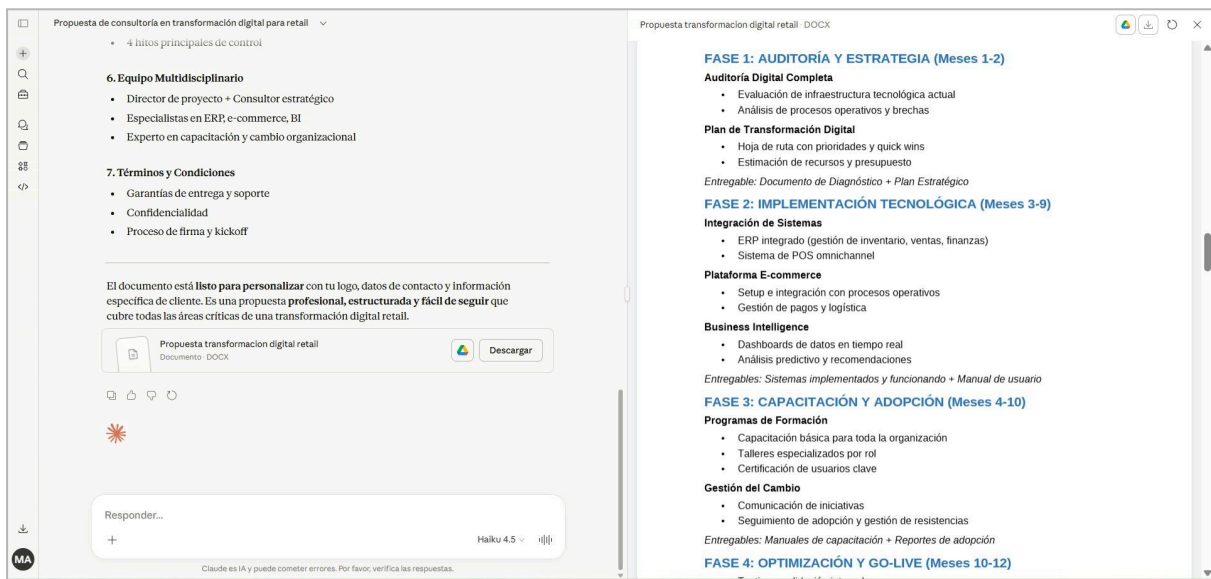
Propuesta de consultoría en transformación digital para retail

• 4 hitos principales de control

6. Equipo Multidisciplinario

• Director de proyecto + Consultor estratégico
• Especialistas en ERP, e-commerce, BI
• Experto en capacitación y cambio organizacional

7. Términos y Condiciones

• Garantías de entrega y soporte
• Confidencialidad
• Proceso de firma y kickoff

El documento está **listo para personalizar** con tu logo, datos de contacto y información específica de cliente. Es una propuesta **profesional, estructurada y fácil de seguir** que cubre todas las áreas críticas de una transformación digital retail.

Propuesta transformacion digital retail
Documento · DOCX
Descargar

Responder...
Haiku 4.5

Claude es IA y puede cometer errores. Por favor, verifica las respuestas.

MA

Propuesta transformacion digital retail · DOCX

FASE 1: AUDITORÍA Y ESTRATEGIA (Meses 1-2)

Auditoría Digital Completa

• Evaluación de infraestructura tecnológica actual
• Análisis de procesos operativos y brechas

Plan de Transformación Digital

• Hoja de ruta con prioridades y quick wins
• Estimación de recursos y presupuesto

Entregable: Documento de Diagnóstico + Plan Estratégico

FASE 2: IMPLEMENTACIÓN TECNOLÓGICA (Meses 3-9)

Integración de Sistemas

• ERP integrado (gestión de inventario, ventas, finanzas)
• Sistema de POS omnichannel

Plataforma E-commerce

• Setup e integración con procesos operativos
• Gestión de pagos y logística

Business Intelligence

• Dashboards de datos en tiempo real
• Análisis predictivo y recomendaciones

Entregables: Sistemas implementados y funcionando + Manual de usuario

FASE 3: CAPACITACIÓN Y ADOPCIÓN (Meses 4-10)

Programas de Formación

• Capacitación básica para toda la organización
• Talleres especializados por rol
• Certificación de usuarios clave

Gestión del Cambio

• Comunicación de iniciativas
• Seguimiento de adopción y gestión de resistencias

Entregables: Manuales de capacitación + Reportes de adopción

FASE 4: OPTIMIZACIÓN Y GO-LIVE (Meses 10-12)

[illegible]